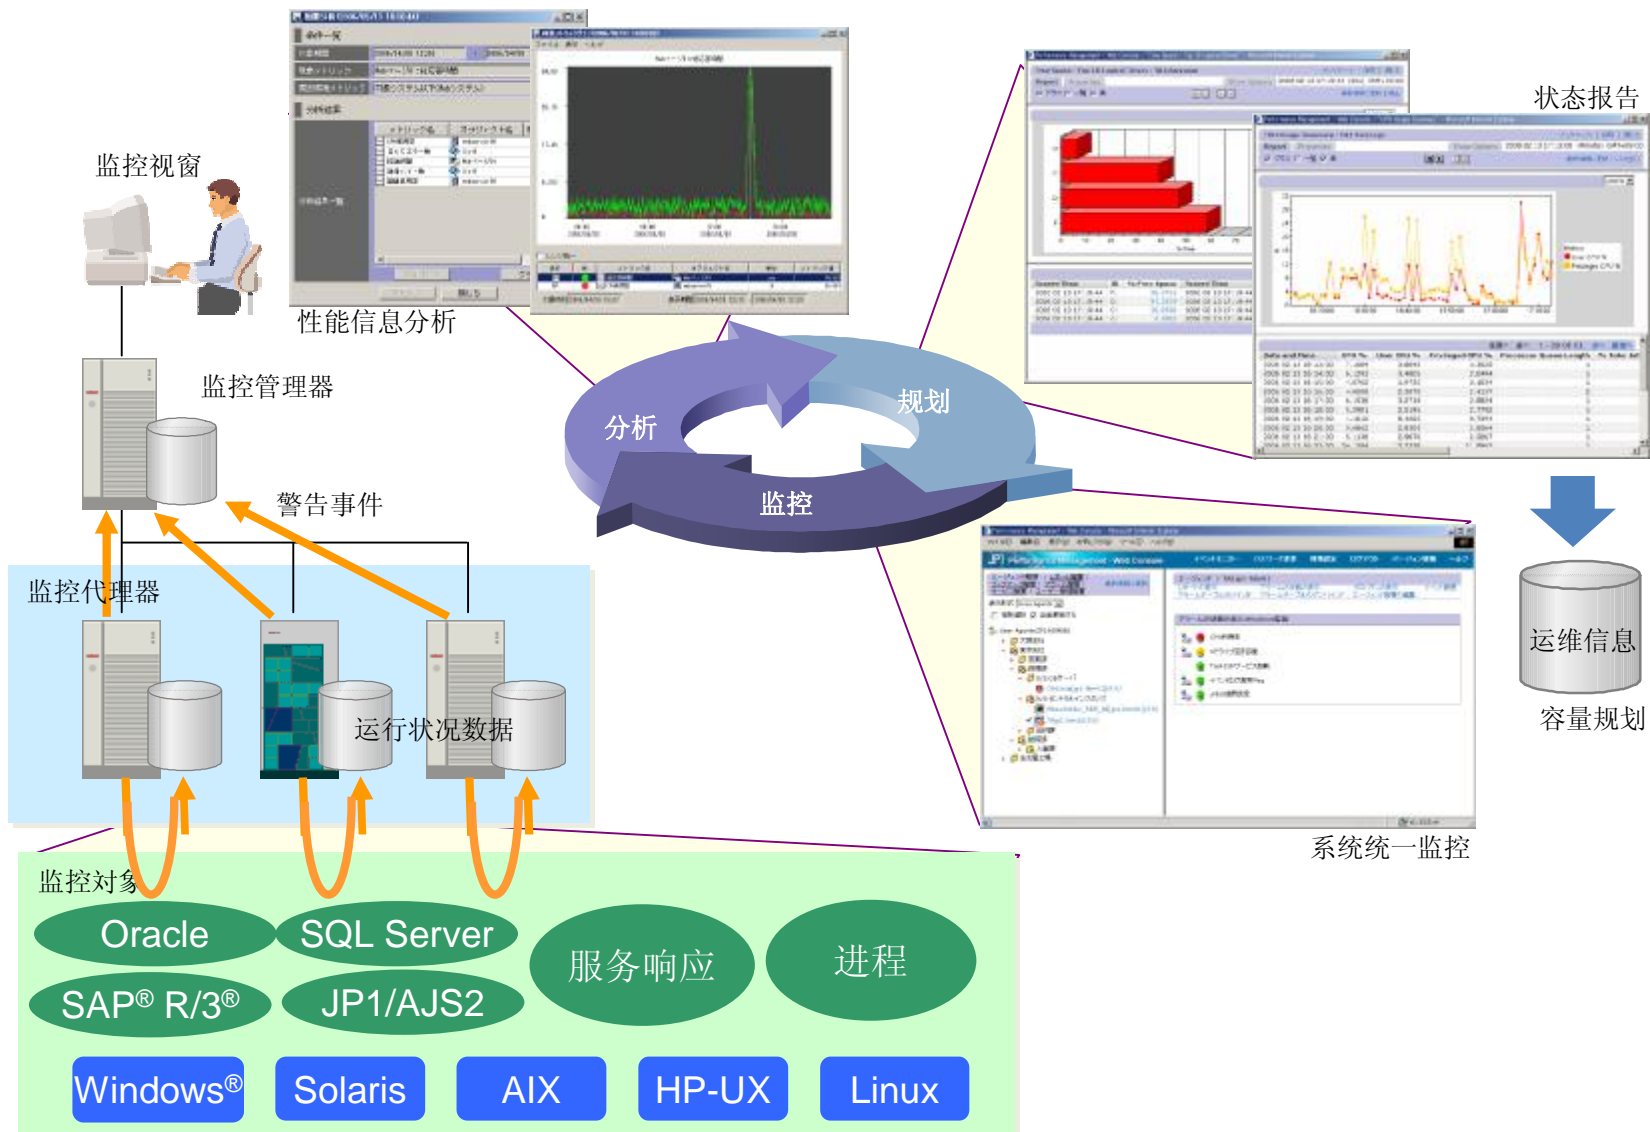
监控视窗

性能信息分析

状态报告

监控管理器

警告事件

分析

规划

监控

运维信息

容量规划

监控代理器

运行状况数据

系统统一监控

监控对象

Oracle

SQL Server

SAP® R/3®

JP1/AJS2

服务响应

进程

Windows®

Solaris

AIX

HP-UX

Linux